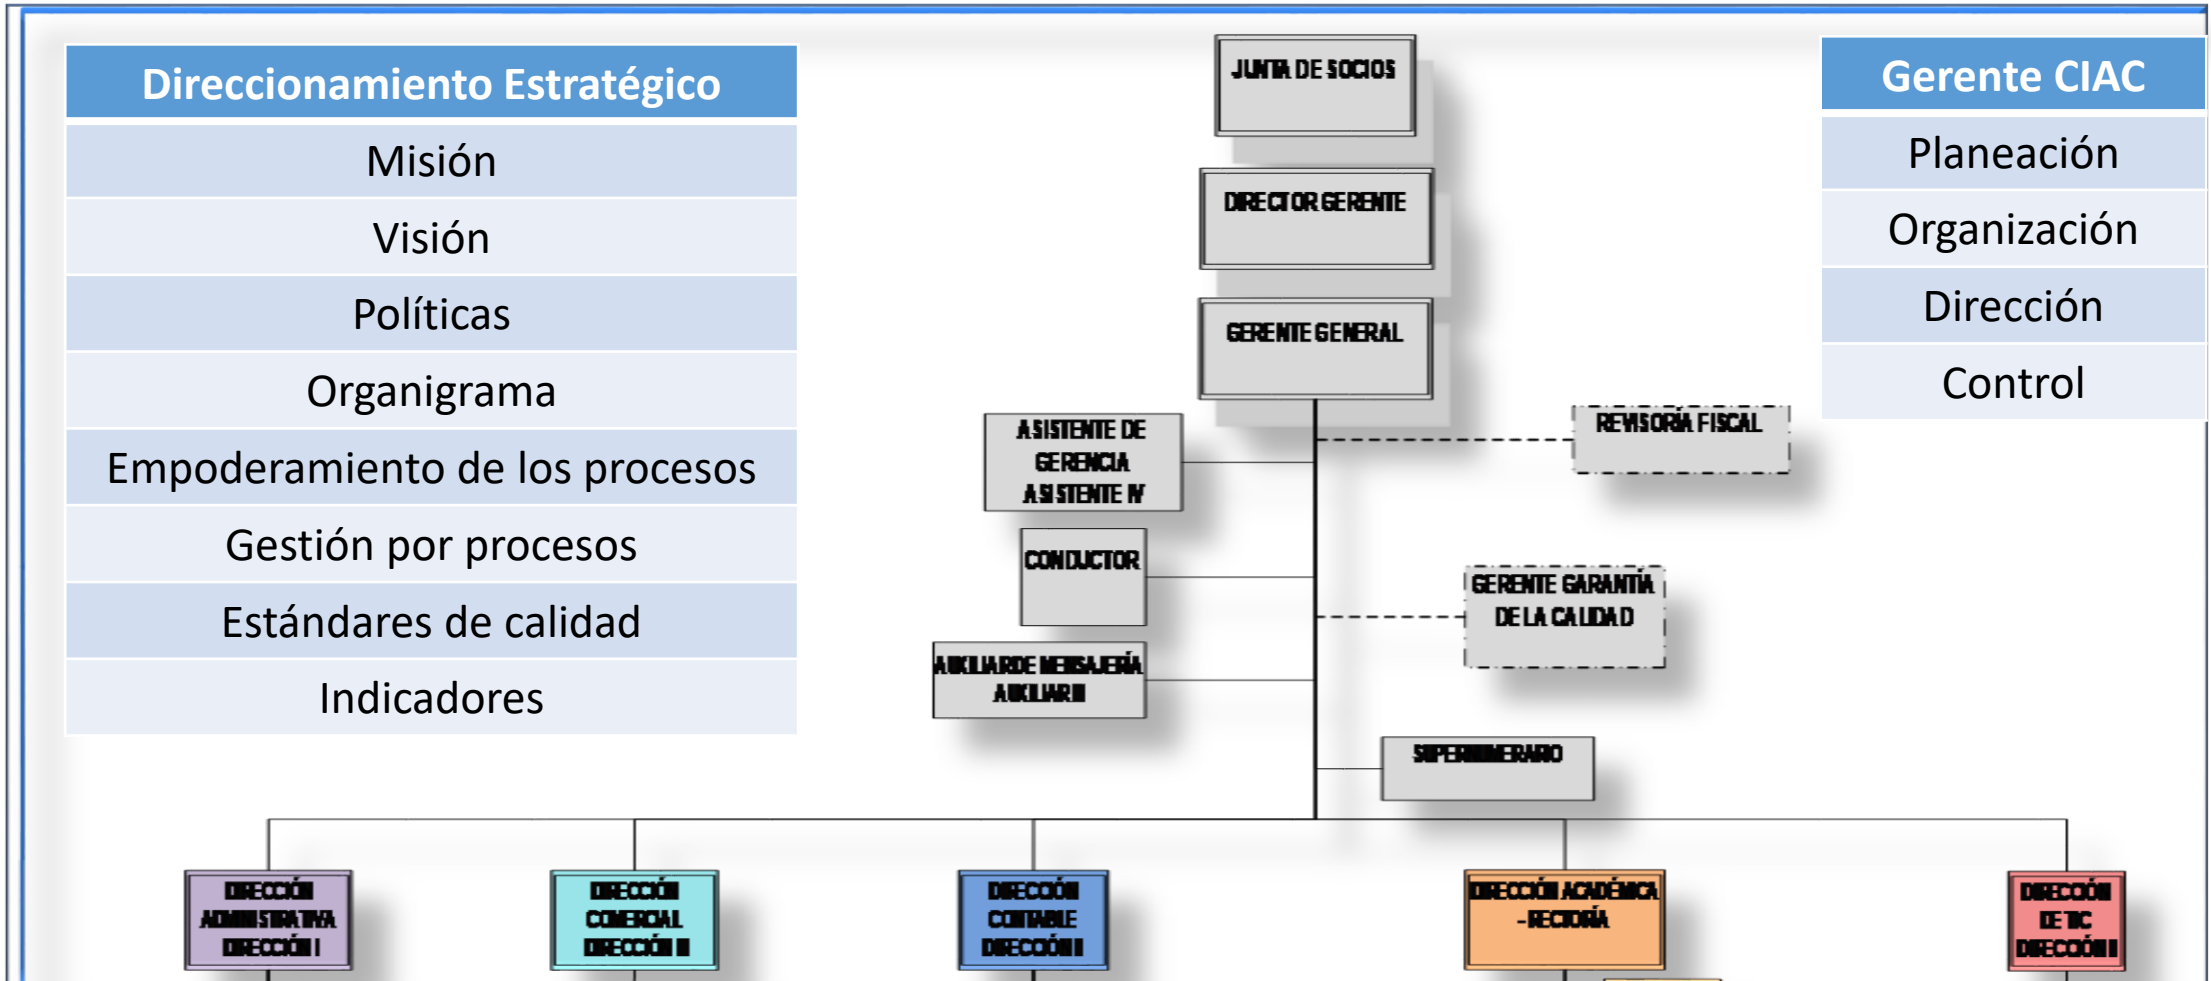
| Direccionamiento Estratégico |
|---|
| Misión |
| Visión |
| Políticas |
| Organigrama |
| Empoderamiento de los procesos |
| Gestión por procesos |
| Estándares de calidad |
| Indicadores |

JUNTA DE SOCIOS

DIRECTOR GERENTE

GERENTE GENERAL

ASISTENTE DE GERENCIA ASISTENTE IV

REVISORÍA FISCAL

CONDUCTOR

GERENTE GARANTÍA DE LA CALIDAD

AUXILIAR DE MENSAJERÍA AUXILIAR II

SUPERNUMERARIO

DIRECCIÓN ADMINISTRATIVA DIRECCIÓN I

DIRECCIÓN COMERCIAL DIRECCIÓN II

DIRECCIÓN CONTABLE DIRECCIÓN II

DIRECCIÓN ACADÉMICA - RECTORÍA

DIRECCIÓN DE TIC DIRECCIÓN II

| Gerente CIAC |
|---|
| Planeación |
| Organización |
| Dirección |
| Control |